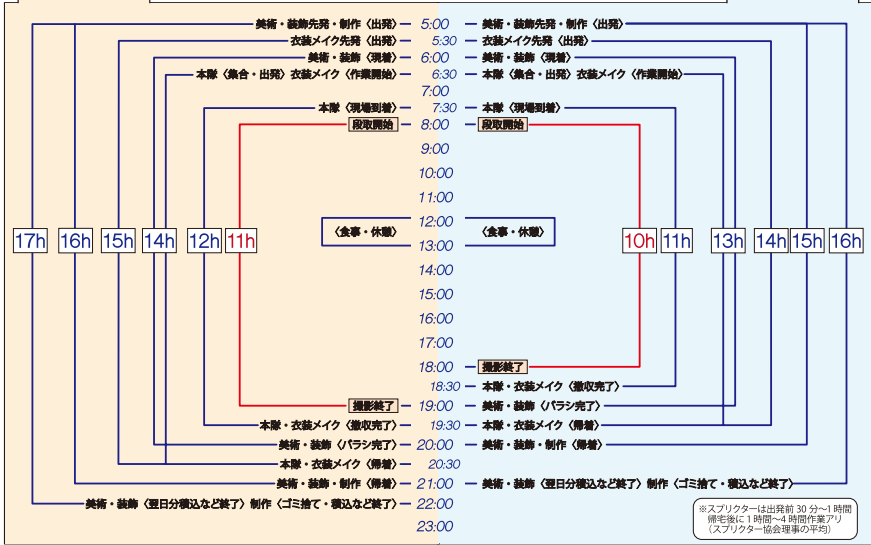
美術・装飾先発・制作〈出発〉 5:00 美術・装飾先発・制作〈出発〉
衣装メイク先発〈出発〉 5:30 衣装メイク先発〈出発〉
美術・装飾〈現着〉 6:00 美術・装飾〈現着〉
本隊〈集合・出発〉衣装メイク〈作業開始〉 6:30 本隊〈集合・出発〉衣装メイク〈作業開始〉
7:00
本隊〈現場到着〉 7:30 本隊〈現場到着〉
段取開始 8:00 段取開始
9:00
10:00
11:00
〈食事・休憩〉 12:00 〈食事・休憩〉
13:00
14:00
15:00
16:00
17:00
18:00 撮影終了
18:30 本隊・衣装メイク〈撤収完了〉
撮影終了 19:00 美術・装飾〈バラシ完了〉
本隊・衣装メイク〈撤収完了〉 19:30 本隊・衣装メイク〈帰着〉
美術・装飾〈バラシ完了〉 20:00 美術・装飾・制作〈帰着〉
本隊・衣装メイク〈帰着〉 20:30
美術・装飾・制作〈帰着〉 21:00 美術・装飾〈翌日分積込など終了〉制作〈ゴミ捨て・積込など終了〉
美術・装飾〈翌日分積込など終了〉制作〈ゴミ捨て・積込など終了〉 22:00
23:00

17h 16h 15h 14h 12h 11h

10h 11h 13h 14h 15h 16h

※スプリクターは出発前 30 分〜1 時間
帰宅後に 1 時間〜4 時間作業アリ
（スプリクター協会理事の平均）